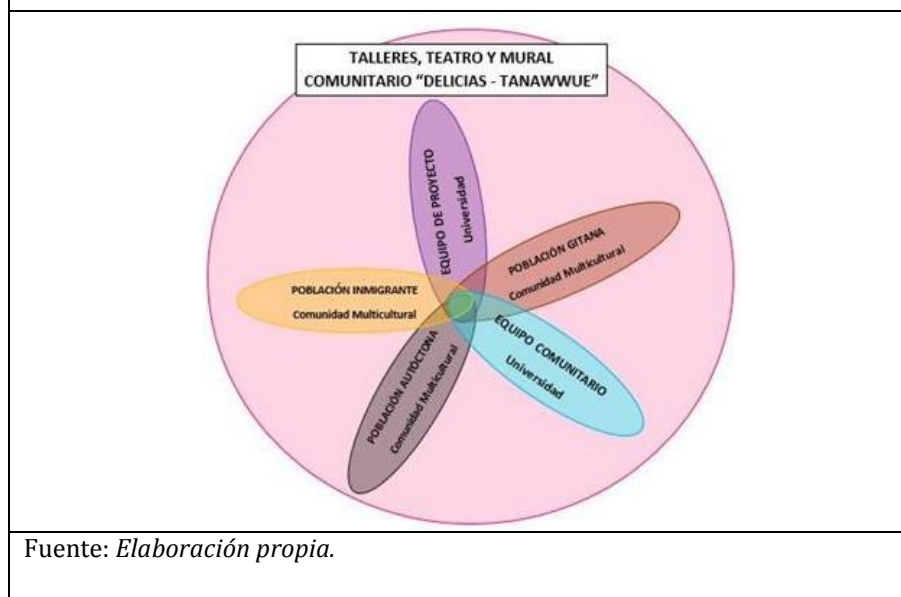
TALLERES, TEATRO Y MURAL COMUNITARIO "DELICIAS - TANAWWUE"

EQUIPO DE PROYECTO
Universidad

POBLACIÓN GITANA
Comunidad Multicultural

POBLACIÓN INMIGRANTE
Comunidad Multicultural

EQUIPO COMUNITARIO
Universidad

POBLACIÓN AUTÓCTONA
Comunidad Multicultural

Fuente: *Elaboración propia.*